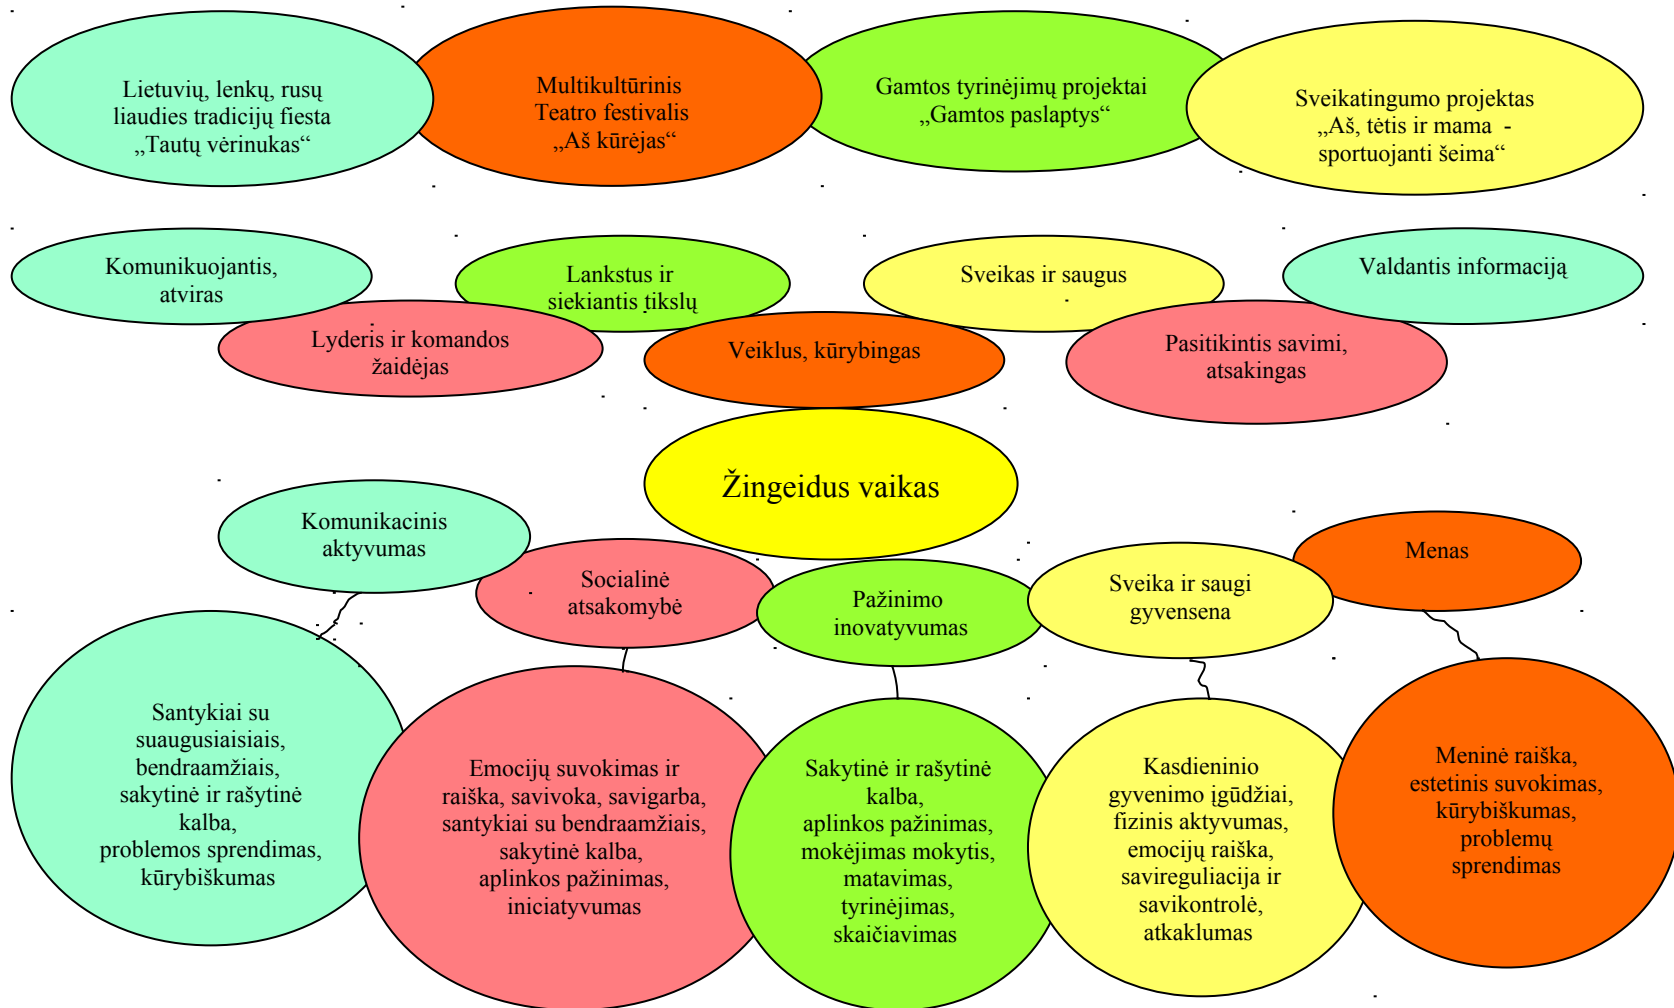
Lietuvių, lenkų, rusų liaudies tradicijų fiesta „Tautų vėrinukas“

Multikultūrinis Teatro festivalis „Aš kūrėjas“

Gamtos tyrinėjimų projektai „Gamtos paslaptys“

Sveikatingumo projektas „Aš, tėtis ir mama - sportuojanti šeima“

Komunikuojantis, atviras

Lankstus ir siekiantis tikslų

Sveikas ir saugus

Valdantis informaciją

Lyderis ir komandos žaidėjas

Veiklus, kūrybingas

Pasitikintis savimi, atsakingas

Žingeidus vaikas

Komunikacinis aktyvumas

Socialinė atsakomybė

Pažinimo inovatyvumas

Sveika ir saugi gyvensena

Menas

Santykiai su suaugusiaisiais, bendraamžiais, sakytinė ir rašytinė kalba, problemos sprendimas, kūrybiškumas

Emocijų suvokimas ir raiška, savivoka, savigarba, santykiai su bendraamžiais, sakytinė kalba, aplinkos pažinimas, iniciatyvumas

Sakytinė ir rašytinė kalba, aplinkos pažinimas, mokėjimas mokytis, matavimas, tyrinėjimas, skaičiavimas

Kasdieninio gyvenimo įgūdžiai, fizinis aktyvumas, emocijų raiška, savireguliacija ir savikontrolė, atkaklumas

Meninė raiška, estetinis suvokimas, kūrybiškumas, problemų sprendimas